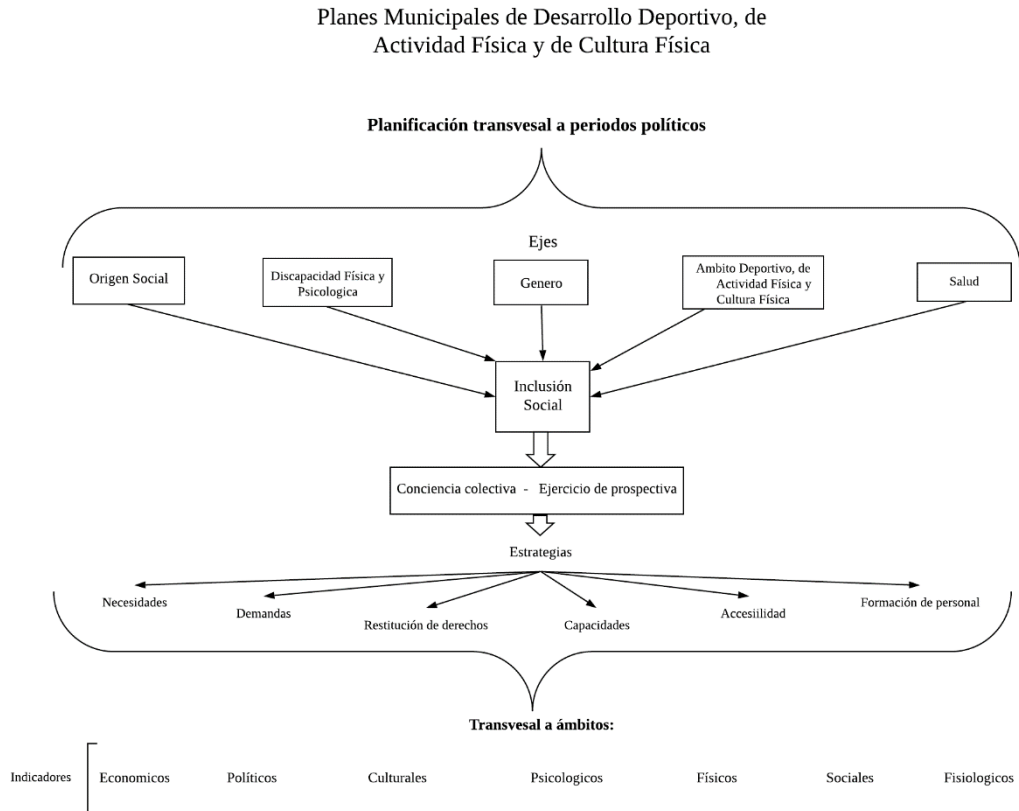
Planes Municipales de Desarrollo Deportivo, de Actividad Física y de Cultura Física

Planificación transvesal a periodos políticos

Ejes

Origen Social

Discapacidad Física y Psicologica

Genero

Ambito Deportivo, de Actividad Física y Cultura Física

Salud

Inclusión Social

Conciencia colectiva - Ejercicio de prospectiva

Estrategias

Necesidades

Demandas

Restitución de derechos

Capacidades

Accesiilidad

Formación de personal

Transvesal a ámbitos:

Indicadores

Economicos

Políticos

Culturales

Psicologicos

Físicos

Sociales

Fisiologicos